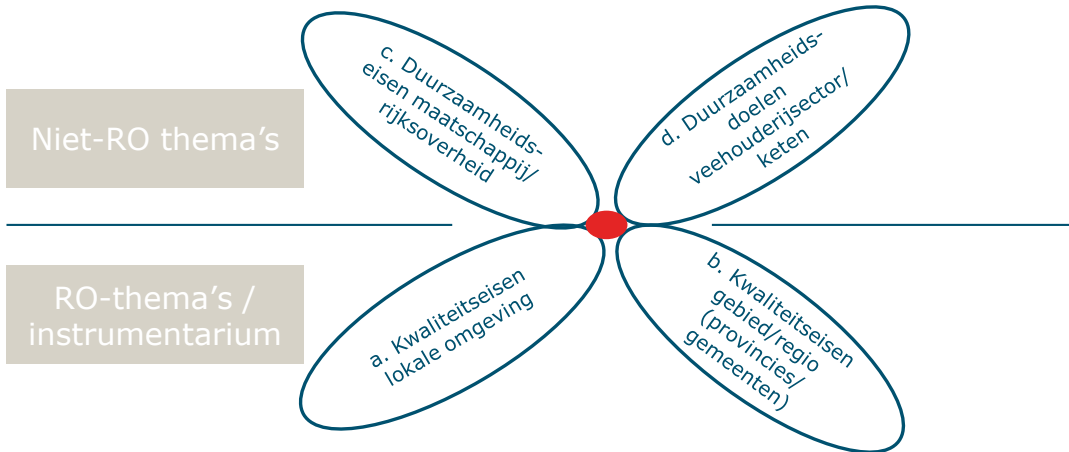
Niet-RO thema's

c. Duurzaamheidseisen maatschappij/rijksoverheid

d. Duurzaamheidsdoelen veehouderijsector/keten

RO-thema's / instrumentarium

a. Kwaliteitseisen lokale omgeving

b. Kwaliteitseisen gebied/regio (provincies/gemeenten)